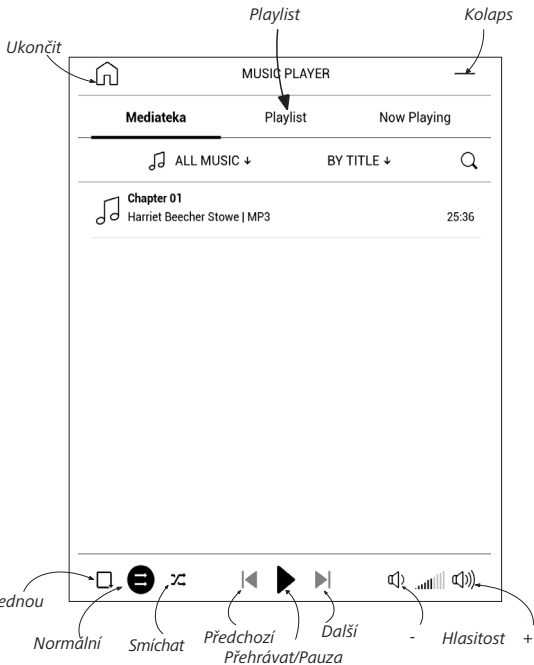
Playlist

Kolaps

Ukončit

MUSIC PLAYER

Mediateka

Playlist

Now Playing

ALL MUSIC ↓

BY TITLE ↓

Chapter 01

Harriet Beecher Stowe | MP3

25:36

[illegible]ednou

Normální

Smíchat

Předchozí

Přehrávat/Pauza

Další

-

Hlasitost

+